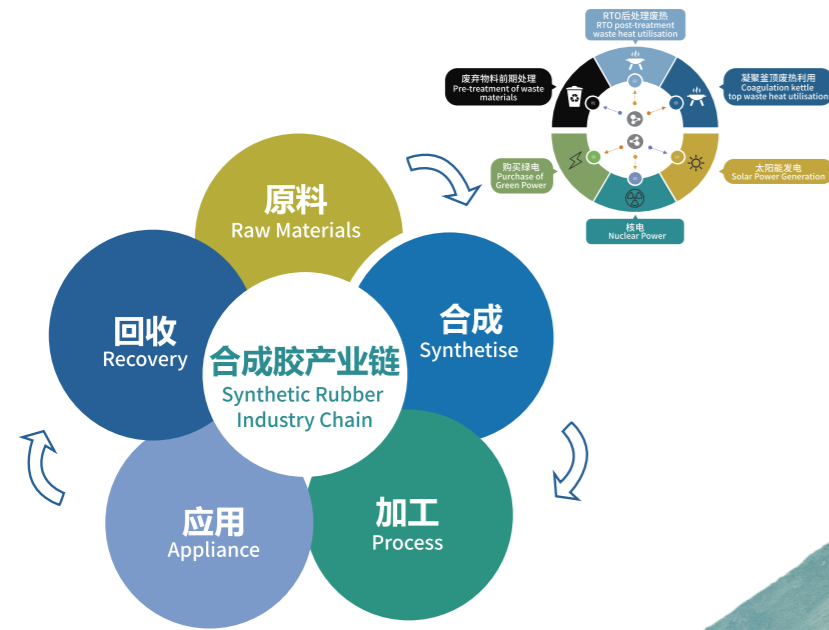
RTO后处理废热
RTO post-treatment waste heat utilisation

废弃物料前期处理
Pre-treatment of waste materials

凝聚釜顶废热利用
Coagulation kettle top waste heat utilisation

购买绿电
Purchase of Green Power

太阳能发电
Solar Power Generation

核电
Nuclear Power

原料
Raw Materials

回收
Recovery

合成
Synthetise

合成胶产业链
Synthetic Rubber Industry Chain

应用
Appliance

加工
Process